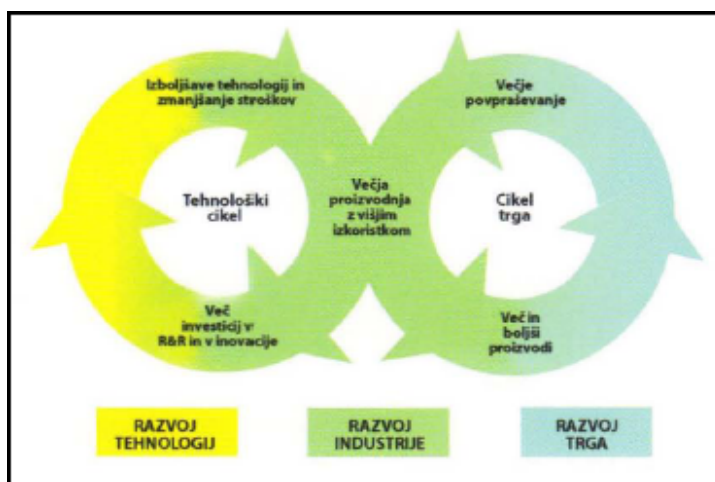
Izboljšave tehnologij in zmanjšanje stroškov

Večje povpraševanje

Tehnološki cikel

Večja proizvodnja z višjim izkoristkom

Cikel trga

Več investicij v R&R in v inovacije

Več in boljši proizvodi

RAZVOJ TEHNOLOGIJ

RAZVOJ INDUSTRIJE

RAZVOJ TRGA